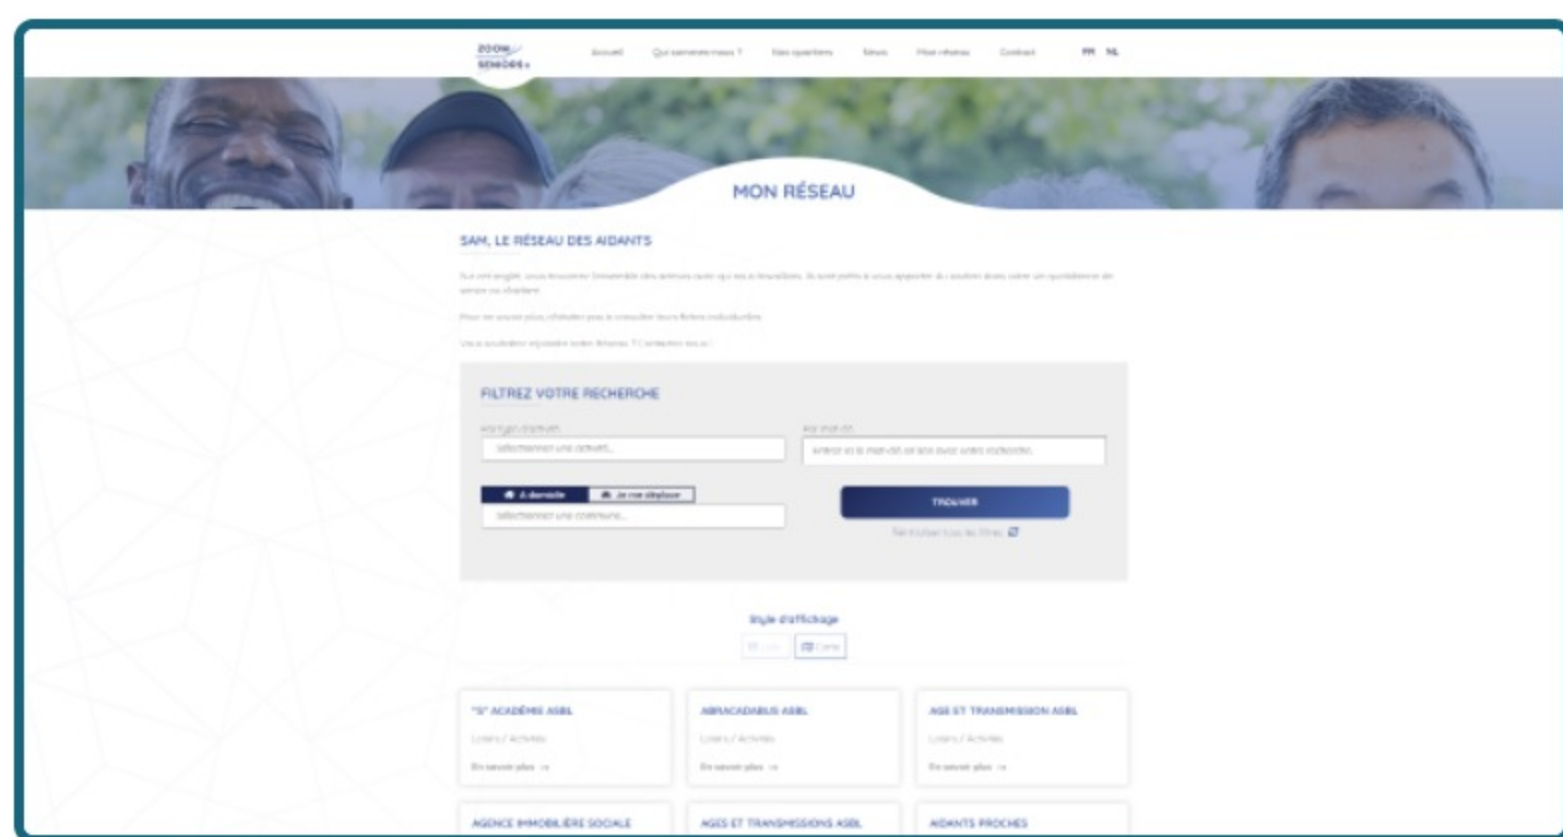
ZOOM SENIORS

Accueil Qui sommes-nous ? Nos quartiers News Mon réseau Contact FR NL

MON RÉSEAU

SAM, LE RÉSEAU DES AIDANTS

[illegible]

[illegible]

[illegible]

FILTREZ VOTRE RECHERCHE

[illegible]
Sélectionnez une activité...

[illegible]
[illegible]

À domicile Je me déplace
Sélectionnez une commune...

TROUVER

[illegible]

Style d'affichage

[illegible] Carte

"3" ACADÉMIE ASBL
Loisirs / Activités
En savoir plus →

ABRACADABUS ASBL
Loisirs / Activités
En savoir plus →

AGE ET TRANSMISSION ASBL
Loisirs / Activités
En savoir plus →

AGENCE IMMOBILIÈRE SOCIALE

AGES ET TRANSMISSIONS ASBL

AIDANTS PROCHES